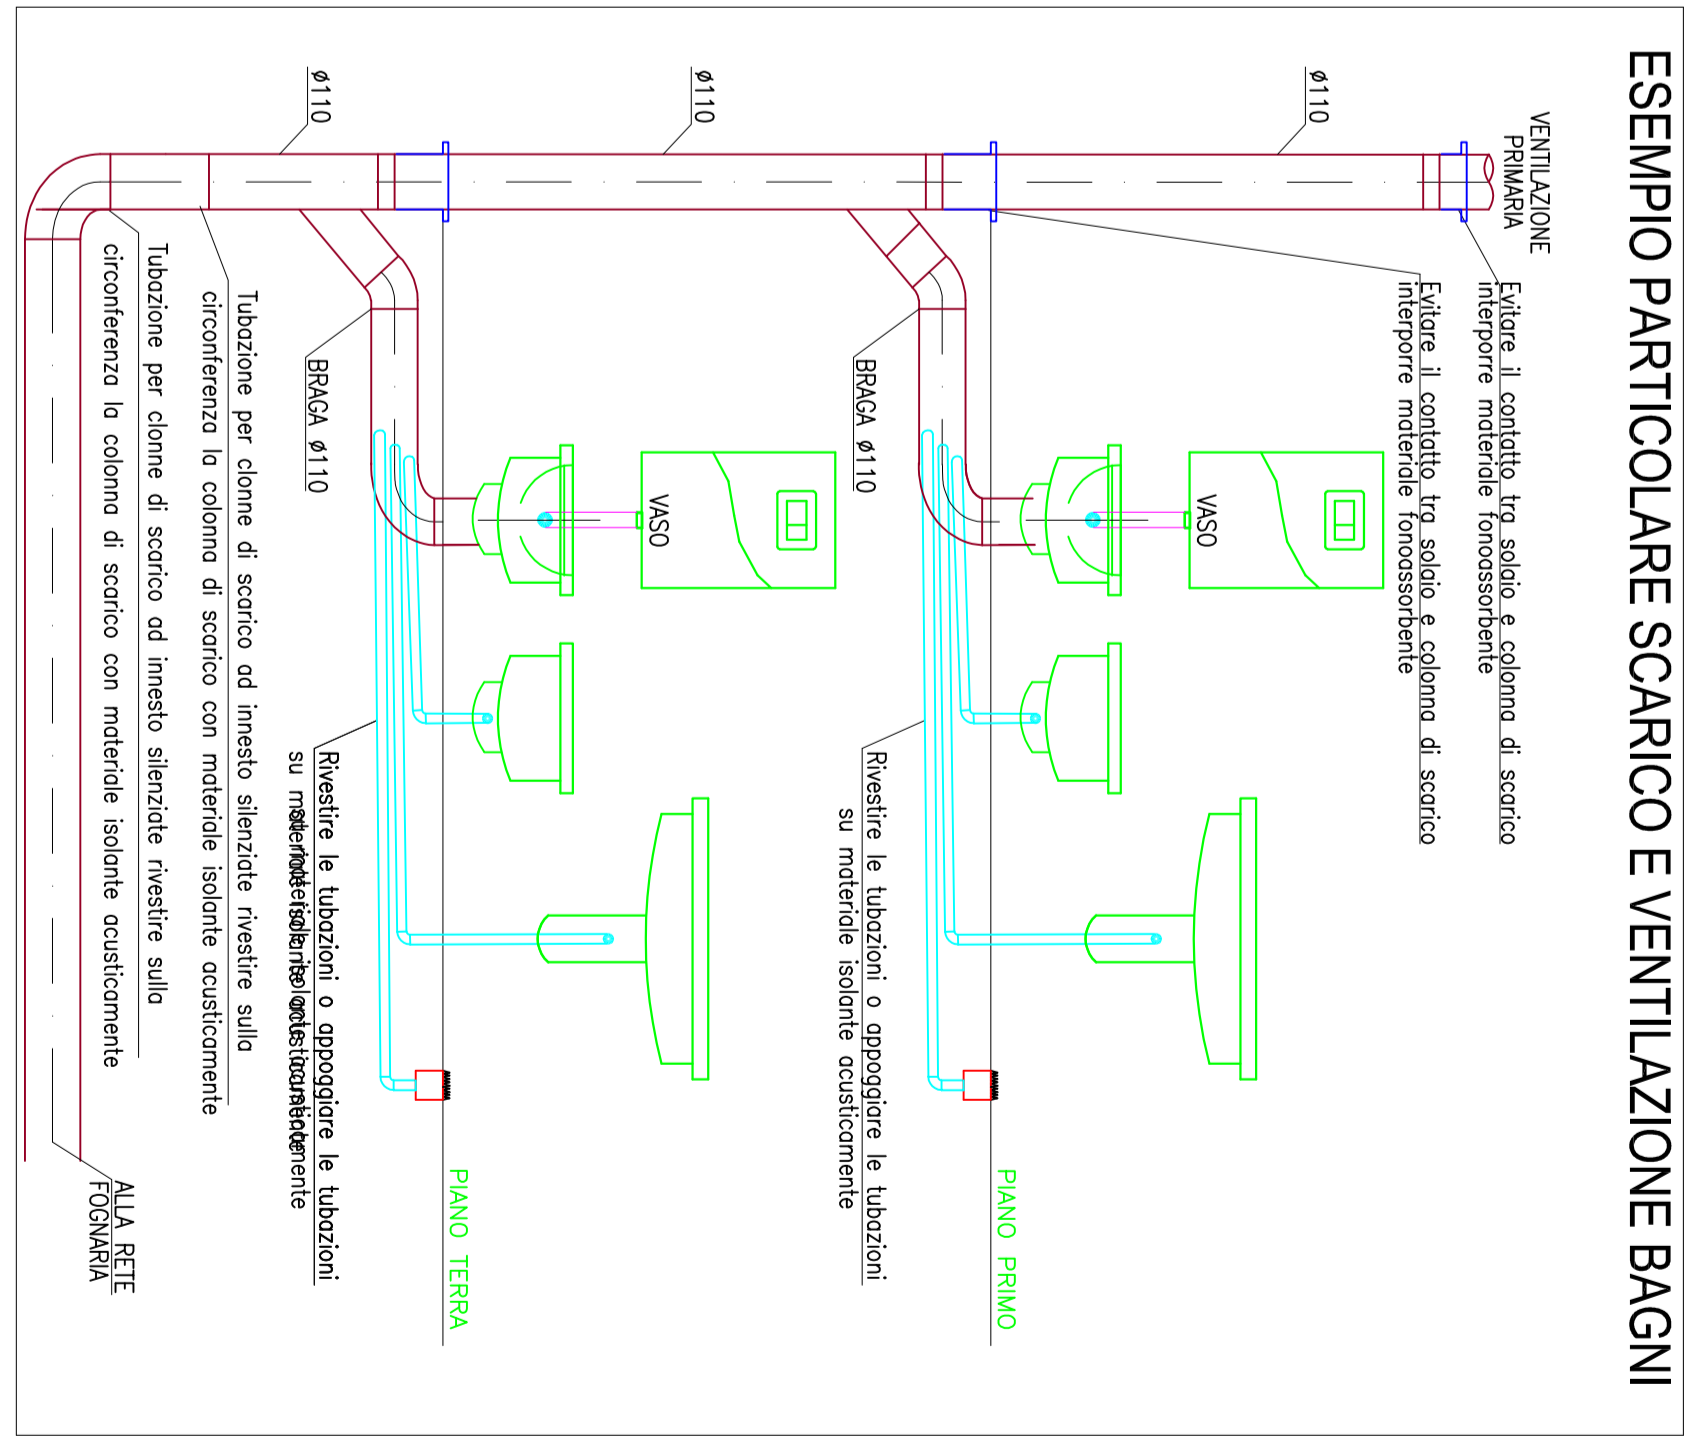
ESEMPIO PARTICOLARE SCARICO E VENTILAZIONE BAGNI

VENTILAZIONE PRIMARIA

Ø110

Ø110

Ø110

Evitare il contatto tra solaio e colonna di scarico interporre materiale fonoassorbente

Evitare il contatto tra solaio e colonna di scarico interporre materiale fonoassorbente

BRAGA Ø110

BRAGA Ø110

VASO

VASO

Rivestire le tubazioni o appoggiare le tubazioni su materiale isolante acusticamente

Rivestire le tubazioni o appoggiare le tubazioni su materiale isolante acusticamente

PIANO PRIMO

PIANO TERRA

Tubazione per clonne di scarico ad innesto silenziate rivestire sulla circonferenza la colonna di scarico con materiale isolante acusticamente

Tubazione per clonne di scarico ad innesto silenziate rivestire sulla circonferenza la colonna di scarico con materiale isolante acusticamente

ALLA RETE FOGNARIA